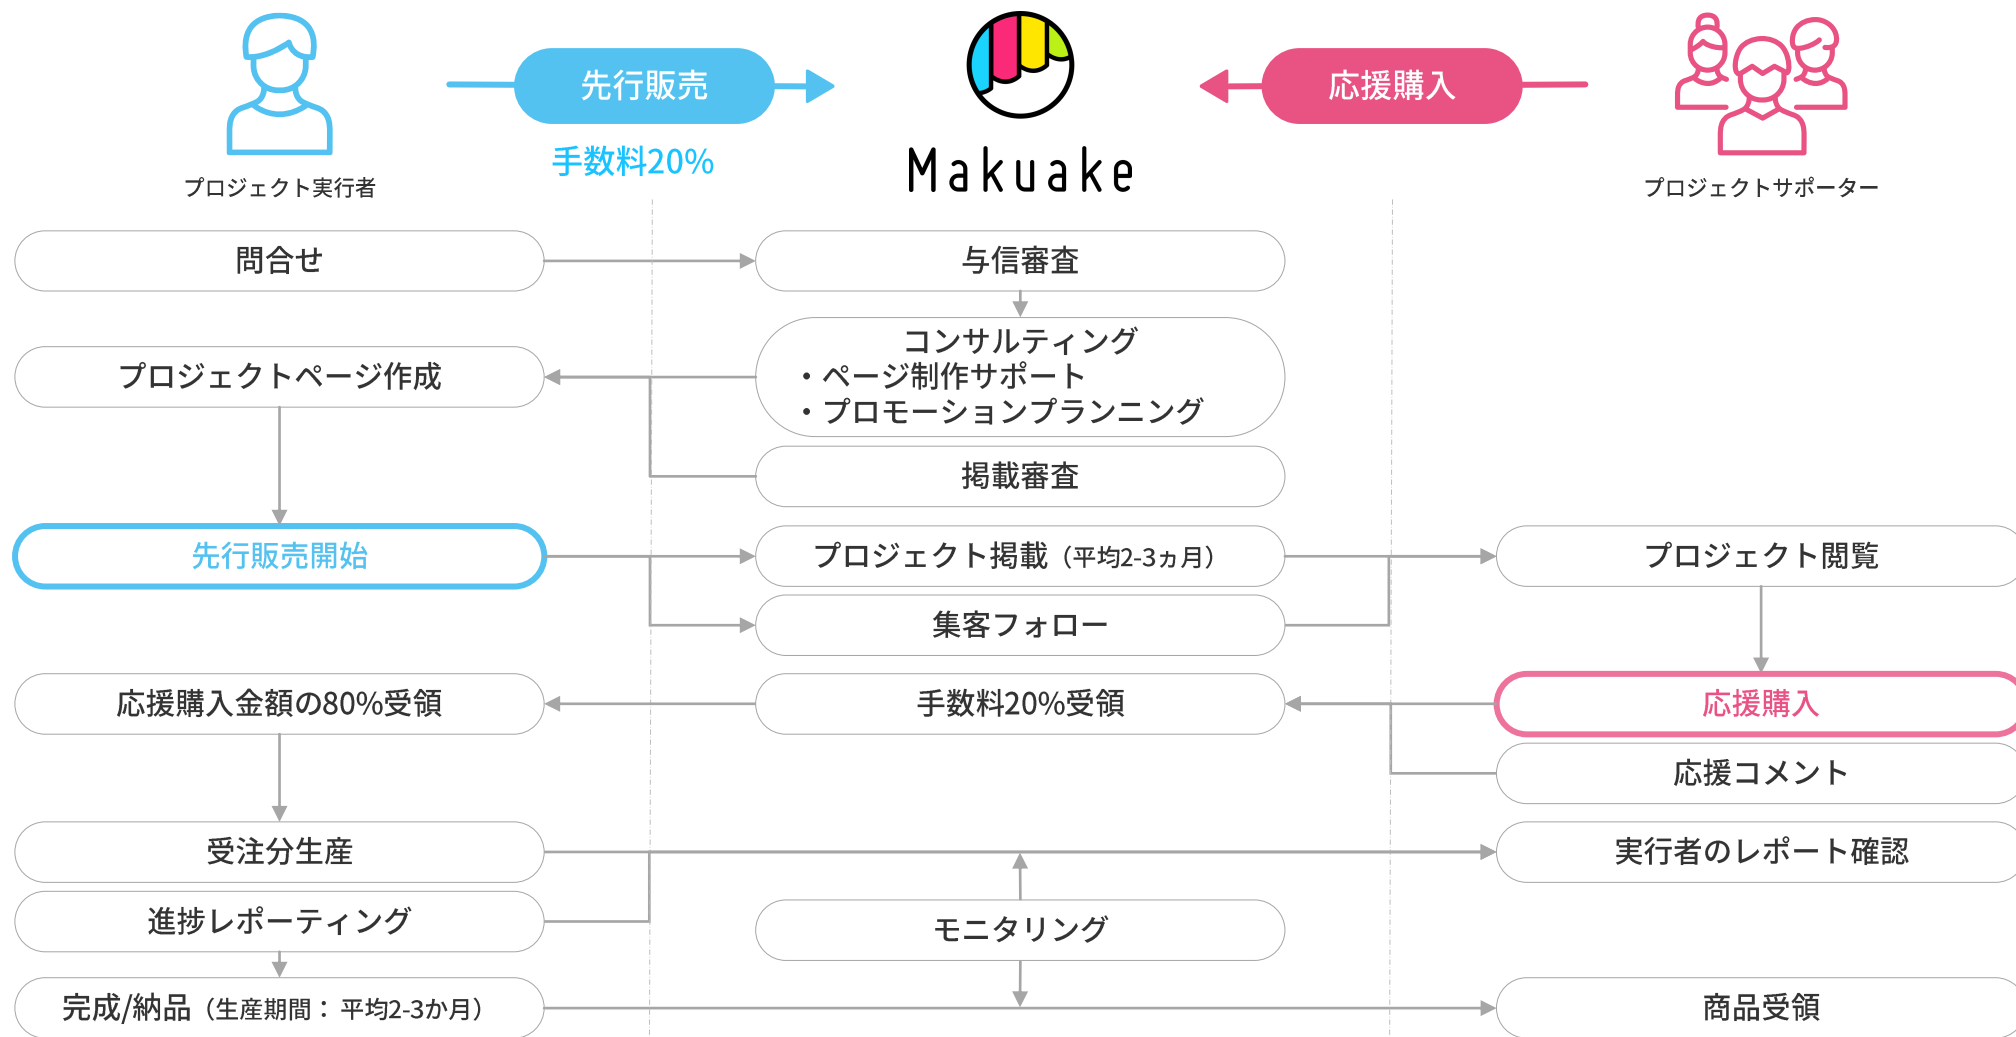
プロジェクト実行者

先行販売

手数料20%

Makuake

応援購入

プロジェクトサポーター

問合せ

与信審査

コンサルティング
・ページ制作サポート
・プロモーションプランニング

プロジェクトページ作成

掲載審査

先行販売開始

プロジェクト掲載（平均2-3ヵ月）

プロジェクト閲覧

集客フォロー

応援購入金額の80%受領

手数料20%受領

応援購入

応援コメント

受注分生産

実行者のレポート確認

進捗レポーティング

モニタリング

完成/納品（生産期間： 平均2-3か月）

商品受領